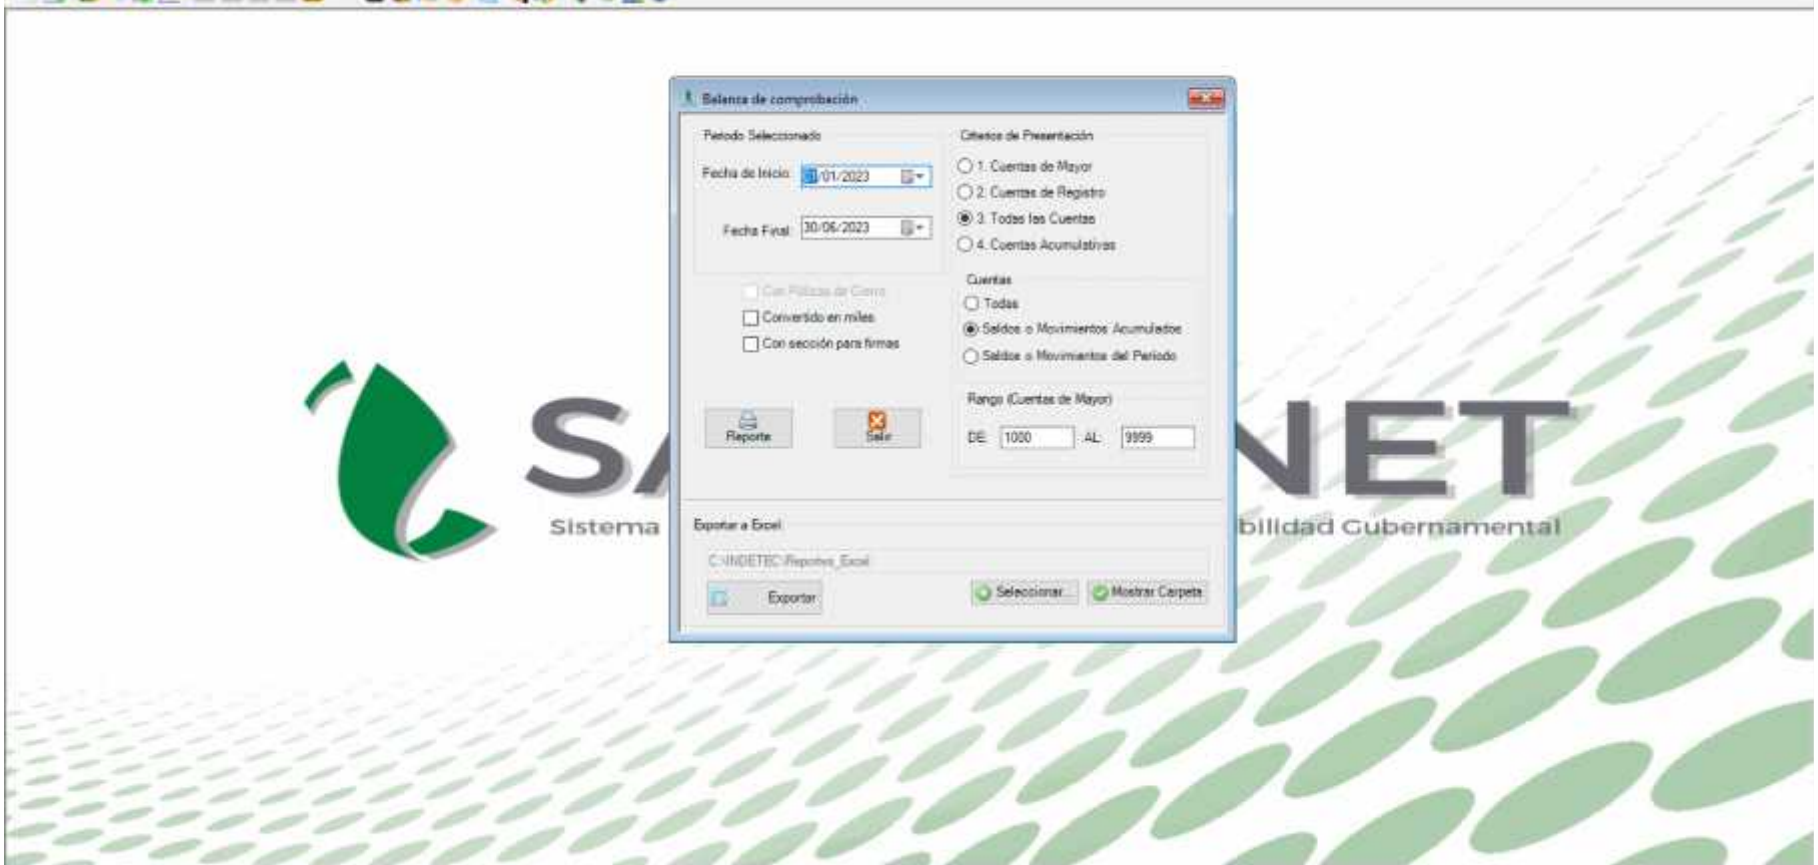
Balanza de comprobación

Periodo Seleccionado

Fecha de Inicio: 01/01/2023

Fecha Final: 30/06/2023

Criterios de Presentación

1. Cuentas de Mayor

2. Cuentas de Registro

3. Todas las Cuentas

4. Cuentas Acumulativas

Con Pólizas de Cierre

Convertido en miles

Con sección para firmas

Cuentas

Todas

Saldos o Movimientos Acumulados

Saldos o Movimientos del Periodo

Reporte

Salir

Rango (Cuentas de Mayor)

DE: 1000 AL: 9999

SA NET

Sistema bilidad Gubernamental

Exportar a Excel

C:\INDETEC\Reportes_Excel

Exportar

Seleccionar...

Mostrar Carpeta